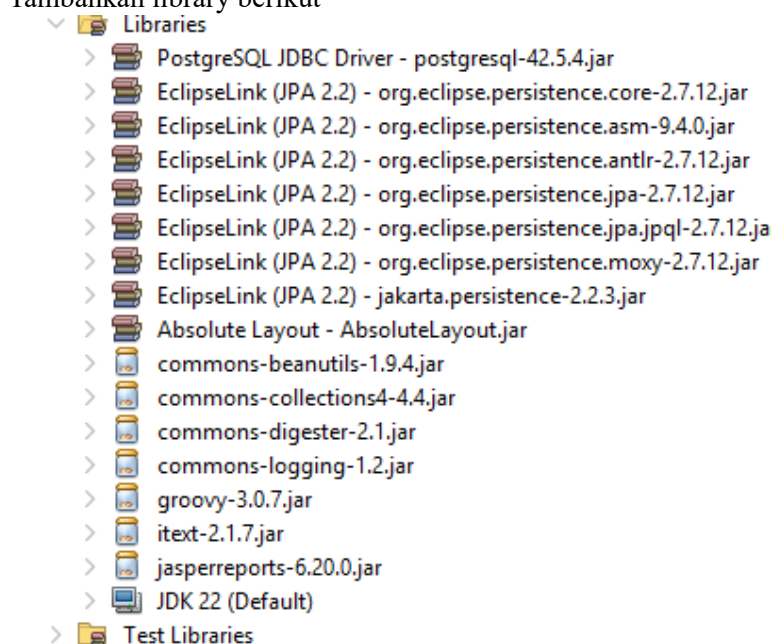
Tambahkan library berikut
Libraries
PostgreSQL JDBC Driver - postgresql-42.5.4.jar
EclipseLink (JPA 2.2) - org.eclipse.persistence.core-2.7.12.jar
EclipseLink (JPA 2.2) - org.eclipse.persistence.asm-9.4.0.jar
EclipseLink (JPA 2.2) - org.eclipse.persistence.antlr-2.7.12.jar
EclipseLink (JPA 2.2) - org.eclipse.persistence.jpa-2.7.12.jar
EclipseLink (JPA 2.2) - org.eclipse.persistence.jpa.jpql-2.7.12.ja
EclipseLink (JPA 2.2) - org.eclipse.persistence.moxy-2.7.12.jar
EclipseLink (JPA 2.2) - jakarta.persistence-2.2.3.jar
Absolute Layout - AbsoluteLayout.jar
commons-beanutils-1.9.4.jar
commons-collections4-4.4.jar
commons-digester-2.1.jar
commons-logging-1.2.jar
groovy-3.0.7.jar
itext-2.1.7.jar
jasperreports-6.20.0.jar
JDK 22 (Default)
Test Libraries